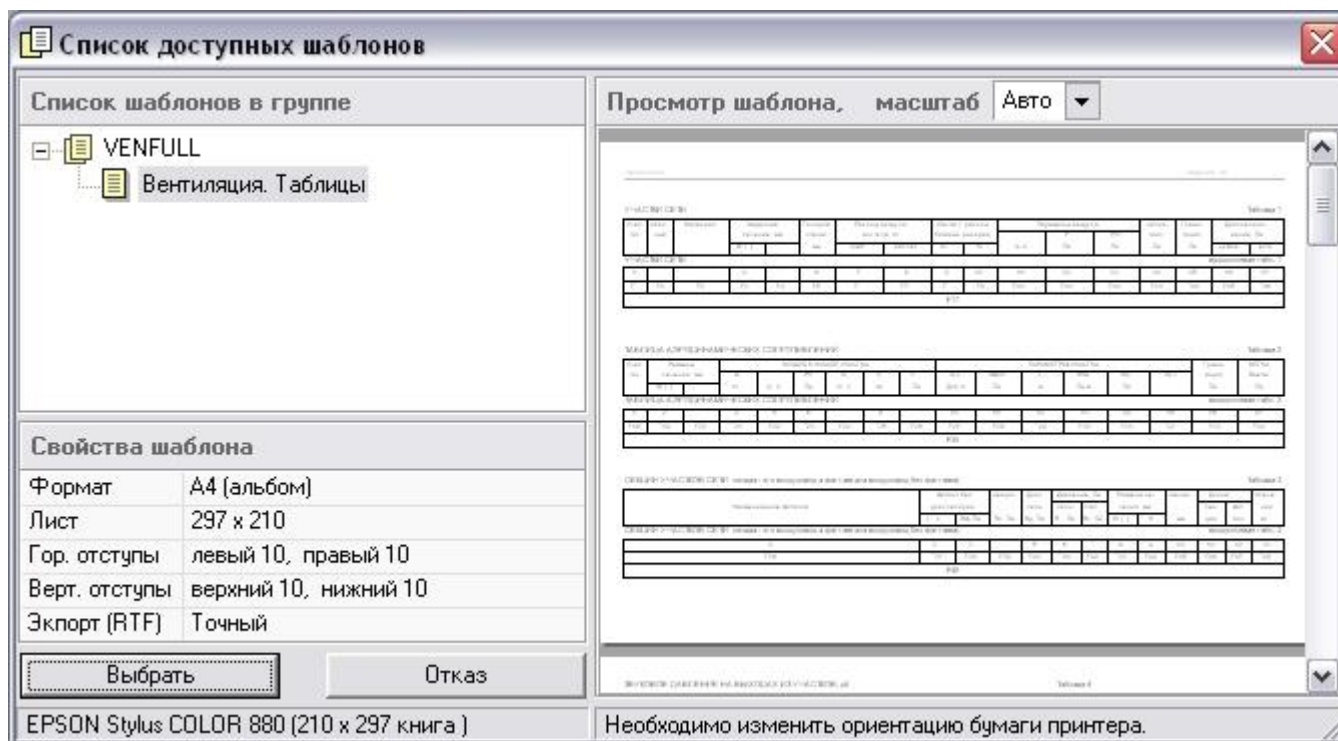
Список доступных шаблонов

Список шаблонов в группе

VENFULL
Вентиляция. Таблицы

Свойства шаблона

| Формат | А4 (альбом) |
|---|---|
| Лист | 297 x 210 |
| Гор. отступы | левый 10, правый 10 |
| Верт. отступы | верхний 10, нижний 10 |
| Эклорт (RTF) | Точный |

Выбрать
Отказ

EPSON Stylus COLOR 880 (210 x 297 книга )

Просмотр шаблона, масштаб Авто

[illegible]

Необходимо изменить ориентацию бумаги принтера.